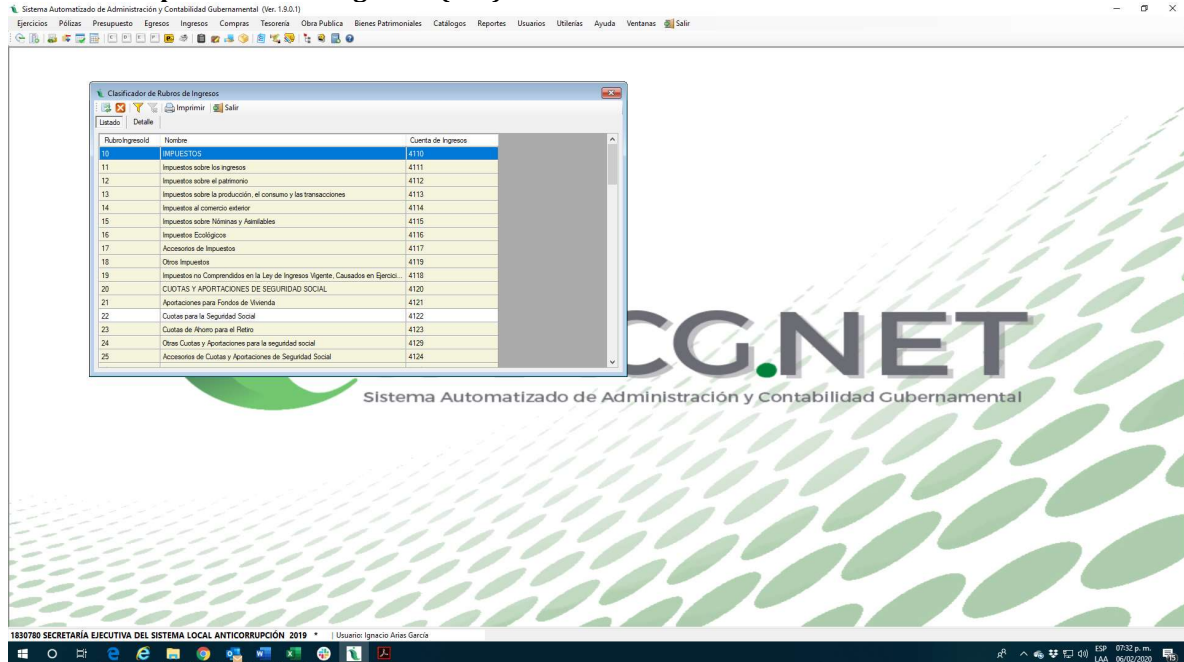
Sistema Automatizado de Administración y Contabilidad Gubernamental (Ver. 1.9.0.1)

Ejercicios Pólizas Presupuesto Egresos Ingresos Compras Tesorería Obra Publica Bienes Patrimoniales Catálogos Reportes Usuarios Utilerías Ayuda Ventanas Salir

Clasificador de Rubros de Ingresos

Imprimir Salir

Listado Detalle

| RubroIngresoId | Nombre | Cuenta de Ingresos |
|---|---|---|
| 10 | IMPUESTOS | 4110 |
| 11 | Impuestos sobre los ingresos | 4111 |
| 12 | Impuestos sobre el patrimonio | 4112 |
| 13 | Impuestos sobre la producción, el consumo y las transacciones | 4113 |
| 14 | Impuestos al comercio exterior | 4114 |
| 15 | Impuestos sobre Nóminas y Asimilables | 4115 |
| 16 | Impuestos Ecológicos | 4116 |
| 17 | Accesorios de Impuestos | 4117 |
| 18 | Otros Impuestos | 4119 |
| 19 | Impuestos no Comprendidos en la Ley de Ingresos Vigente, Causados en Ejercici... | 4118 |
| 20 | CUOTAS Y APORTACIONES DE SEGURIDAD SOCIAL | 4120 |
| 21 | Aportaciones para Fondos de Vivienda | 4121 |
| 22 | Cuotas para la Seguridad Social | 4122 |
| 23 | Cuotas de Ahorro para el Retiro | 4123 |
| 24 | Otras Cuotas y Aportaciones para la seguridad social | 4129 |
| 25 | Accesorios de Cuotas y Aportaciones de Seguridad Social | 4124 |

CG.NET
Sistema Automatizado de Administración y Contabilidad Gubernamental

1830780 SECRETARÍA EJECUTIVA DEL SISTEMA LOCAL ANTICORRUPCIÓN 2019 * | Usuario: Ignacio Arias García

ESP LAA 07:32 p. m. 06/02/2020